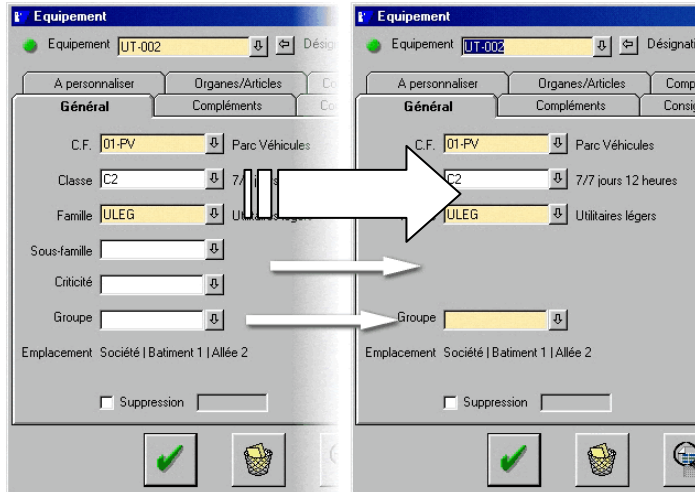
Equipement

Equipement UT-002 Désig

A personnaliser | Organes/Articles | Co

Général | Compléments | Co

C.F. 01-PV Parc Véhicules

Classe C2 7/7 j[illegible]

Famille ULEG Utilitaires légers

Sous-famille

Criticité

Groupe

Emplacement Société | Batiment 1 | Allée 2

Suppression

Equipement

Equipement UT-002 Désignati

A personnaliser | Organes/Articles | Comp

Général | Compléments | Consi

C.F. 01-PV Parc Véhicules

C2 7/7 jours 12 heures

ULEG Utilitaires légers

Groupe

Emplacement Société | Batiment 1 | Allée 2

Suppression